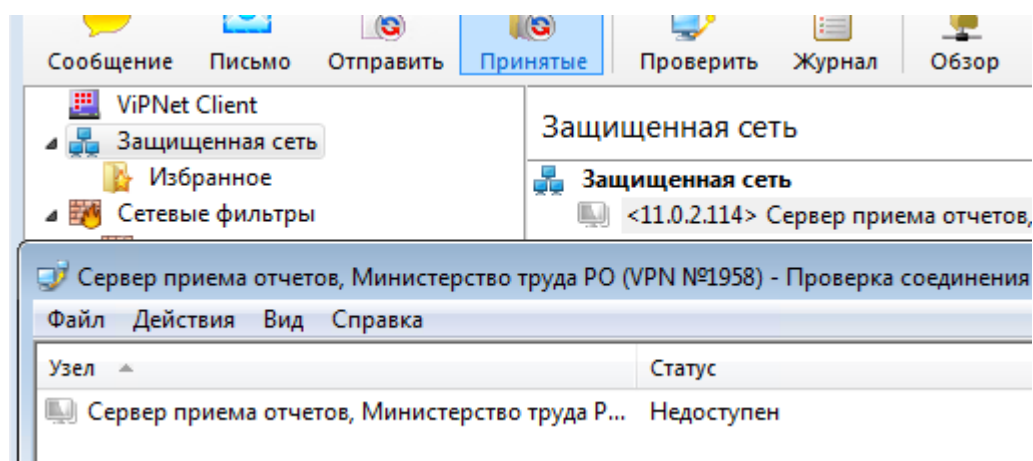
Сообщение Письмо Отправить Принятые Проверить Журнал Обзор

ViPNet Client
Защищенная сеть
Избранное
Сетевые фильтры

Защищенная сеть

Защищенная сеть
<11.0.2.114> Сервер приема отчетов,

Сервер приема отчетов, Министерство труда РО (VPN №1958) - Проверка соединения

Файл Действия Вид Справка

| Узел | Статус |
|---|---|
| Сервер приема отчетов, Министерство труда Р... | Недоступен |